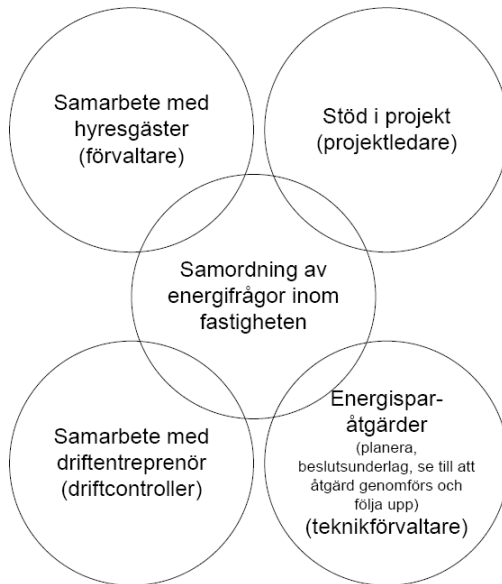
Samarbete med hyresgäster (förvaltare)

Stöd i projekt (projektledare)

Samordning av energifrågor inom fastigheten

Samarbete med driftentreprenör (driftcontroller)

Energispar-åtgärder (planera, beslutsunderlag, se till att åtgärd genomförs och följa upp) (teknikförvaltare)